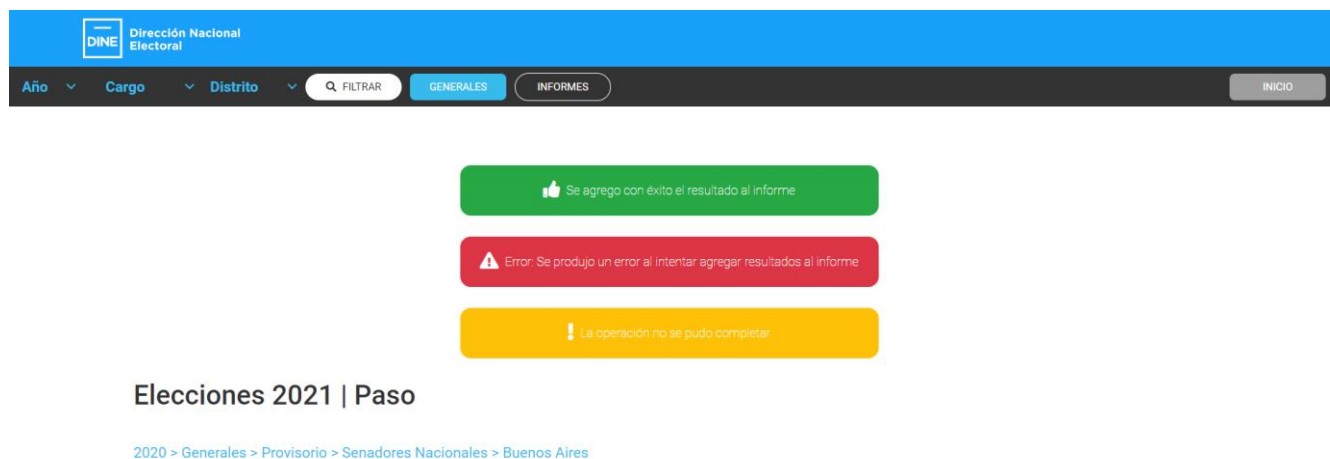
DINE Dirección Nacional Electoral

Año Cargo Distrito FILTRAR GENERALES INFORMES INICIO

Se agrego con éxito el resultado al informe

Error: Se produjo un error al intentar agregar resultados al informe

La operación no se pudo completar

Elecciones 2021 | Paso

2020 > Generales > Provisorio > Senadores Nacionales > Buenos Aires